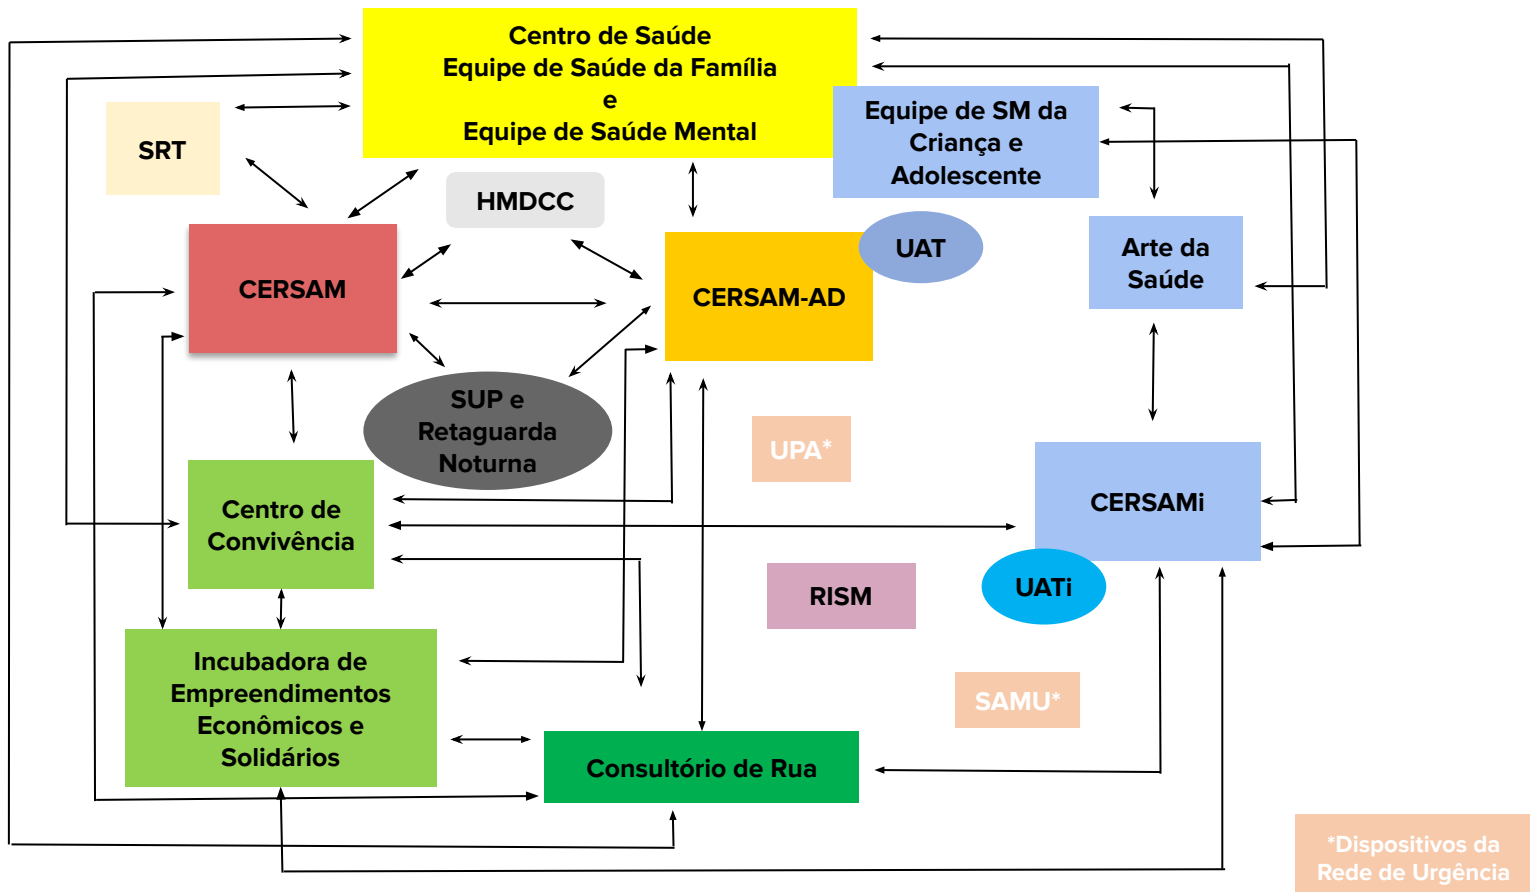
Centro de Saúde
Equipe de Saúde da Família
e
Equipe de Saúde Mental

SRT

Equipe de SM da Criança e Adolescente

HMDCC

CERSAM

CERSAM-AD

UAT

Arte da Saúde

SUP e Retaguarda Noturna

UPA*

Centro de Convivência

CERSAMi

RISM

UATi

Incubadora de Empreendimentos Econômicos e Solidários

SAMU*

Consultório de Rua

*Dispositivos da Rede de Urgência